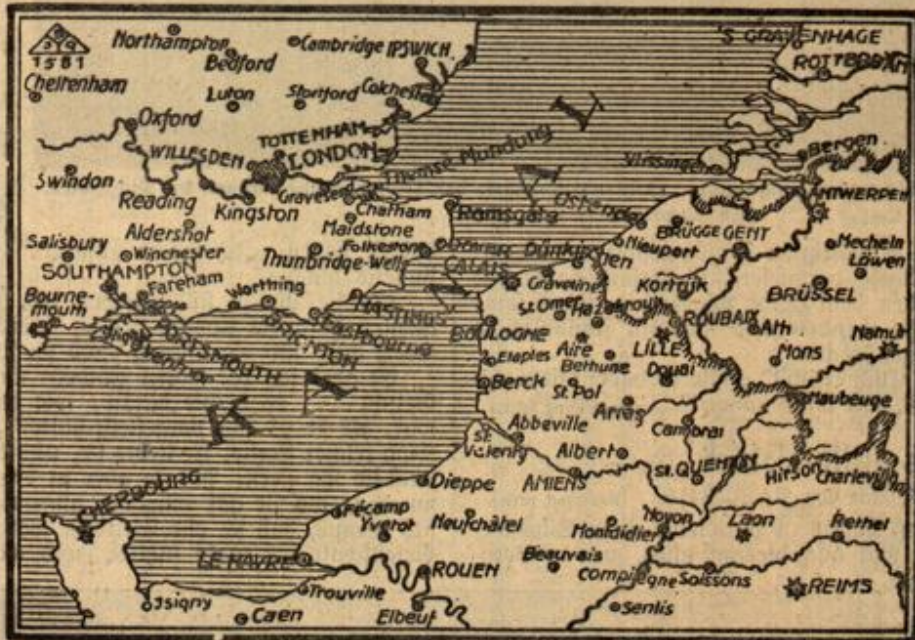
S.G.Q. 1581

Northampton Bedford Cambridge IPSWICH 'S GRAVENHAGE ROTTERDAM
Cheltenham Luton Stortford Colchester
Oxford TOTTENHAM Themse Mündung
WILLESDEN LONDON Vlissingen Bergen
Swindon Gravesend ANTWERPEN
Reading Kingston Chatham Ostende
Aldershot Maidstone Ramsgate
Salisbury Winchester Folkestone Dover Dünkirchen BRÜGGE GENT Mecheln
SOUTHAMPTON Thunbridge-Wells CALAIS Nieuport Löwen
Fareham Worthing Gravelines Kortrijk BRÜSSEL
Bournemouth Hastings St. Omer Hazebrouck ROUBAIX
PORTSMOUTH BRIGHTON Eastbourne BOULOGNE Ath Namur
Wight Aire LILLE Mons
Etaples Bethune Douai
Berck St. Pol
Abbeville Arras Maubeuge
St. Valery Albert Cambrai
St. QUENTIN Hirson Charleville
CHERBOURG Dieppe AMIENS
Fécamp Yvetot Neufchâtel Montdidier Noyon Laon Rethel
LE HAVRE Beauvais
ROUEN Compiègne Soissons REIMS
Isigny Trouville
Caen Elbeuf Senlis